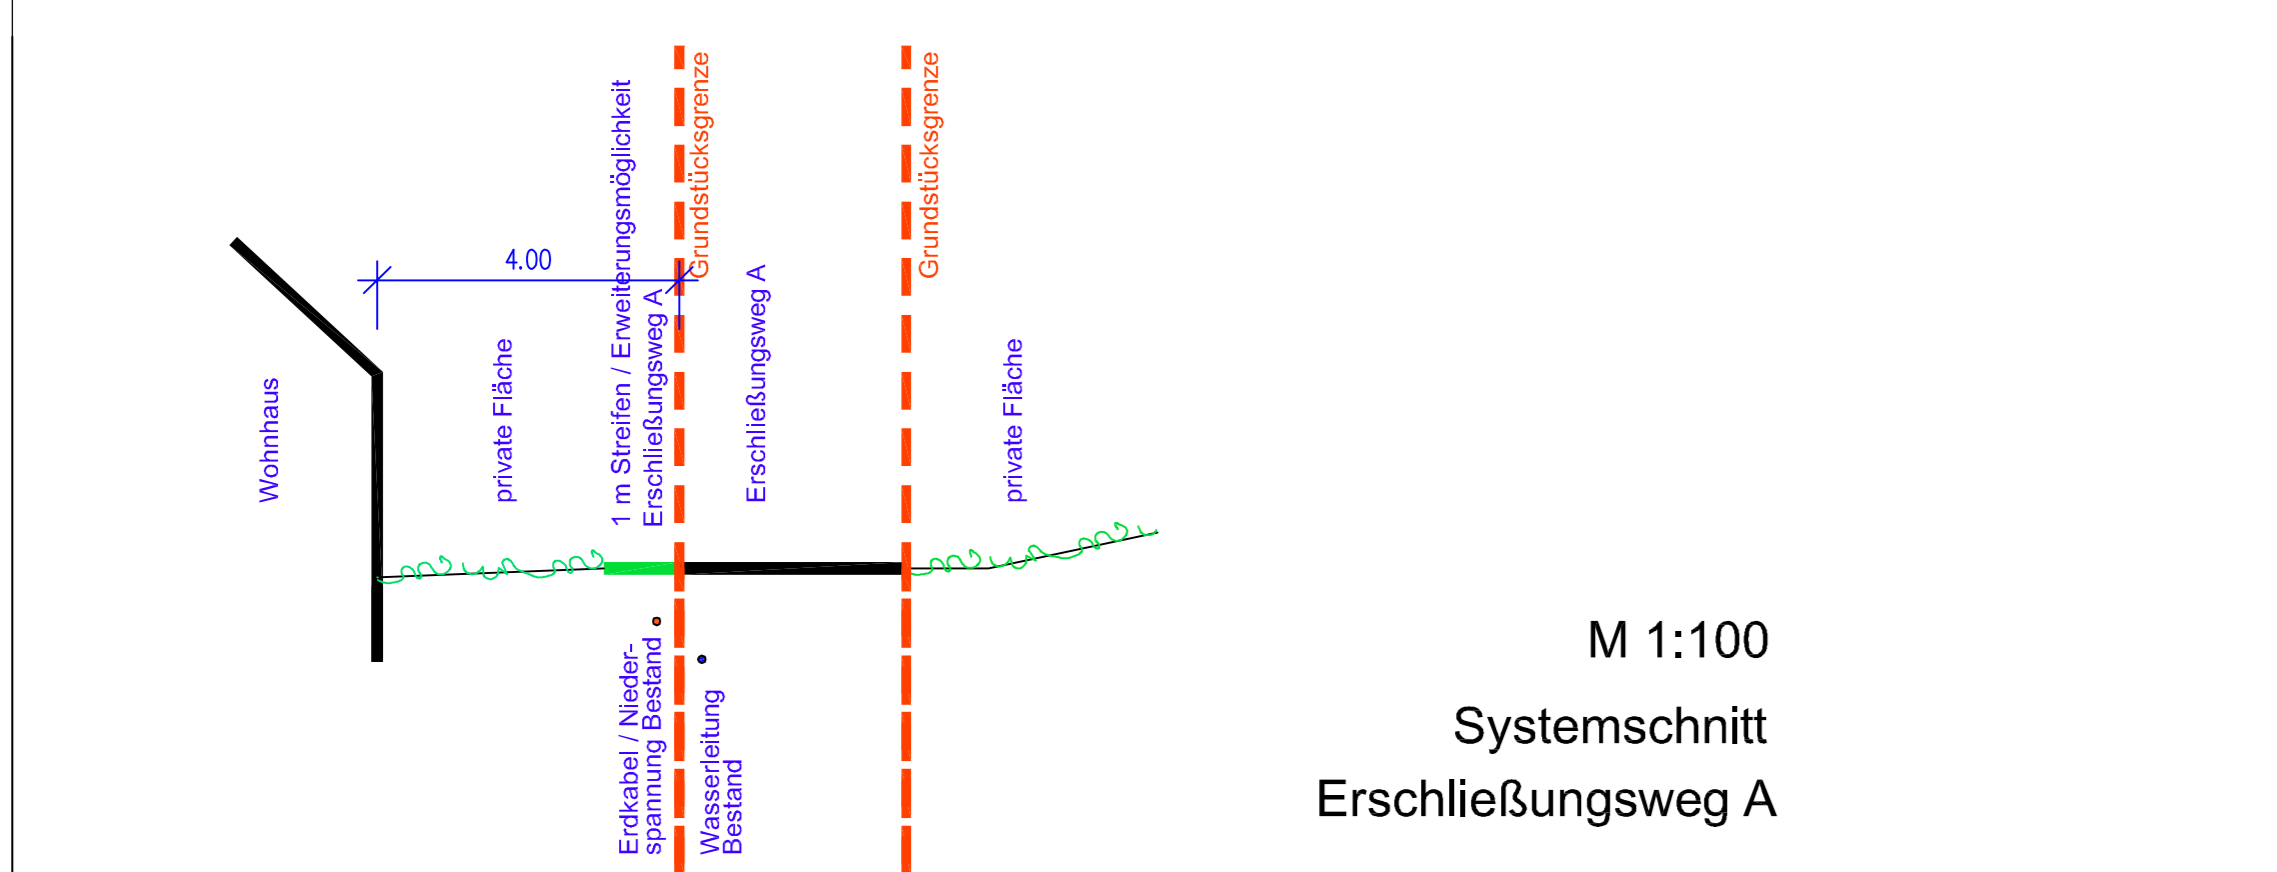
4.00

Wohnhaus

private Fläche

1 m Streifen / Erweiterungsmöglichkeit Erschließungsweg A

Grundstücksgrenze

Erschließungsweg A

Grundstücksgrenze

private Fläche

Erdkabel / Niederspannung Bestand

Wasserleitung Bestand

M 1:100

Systemschnitt

Erschließungsweg A